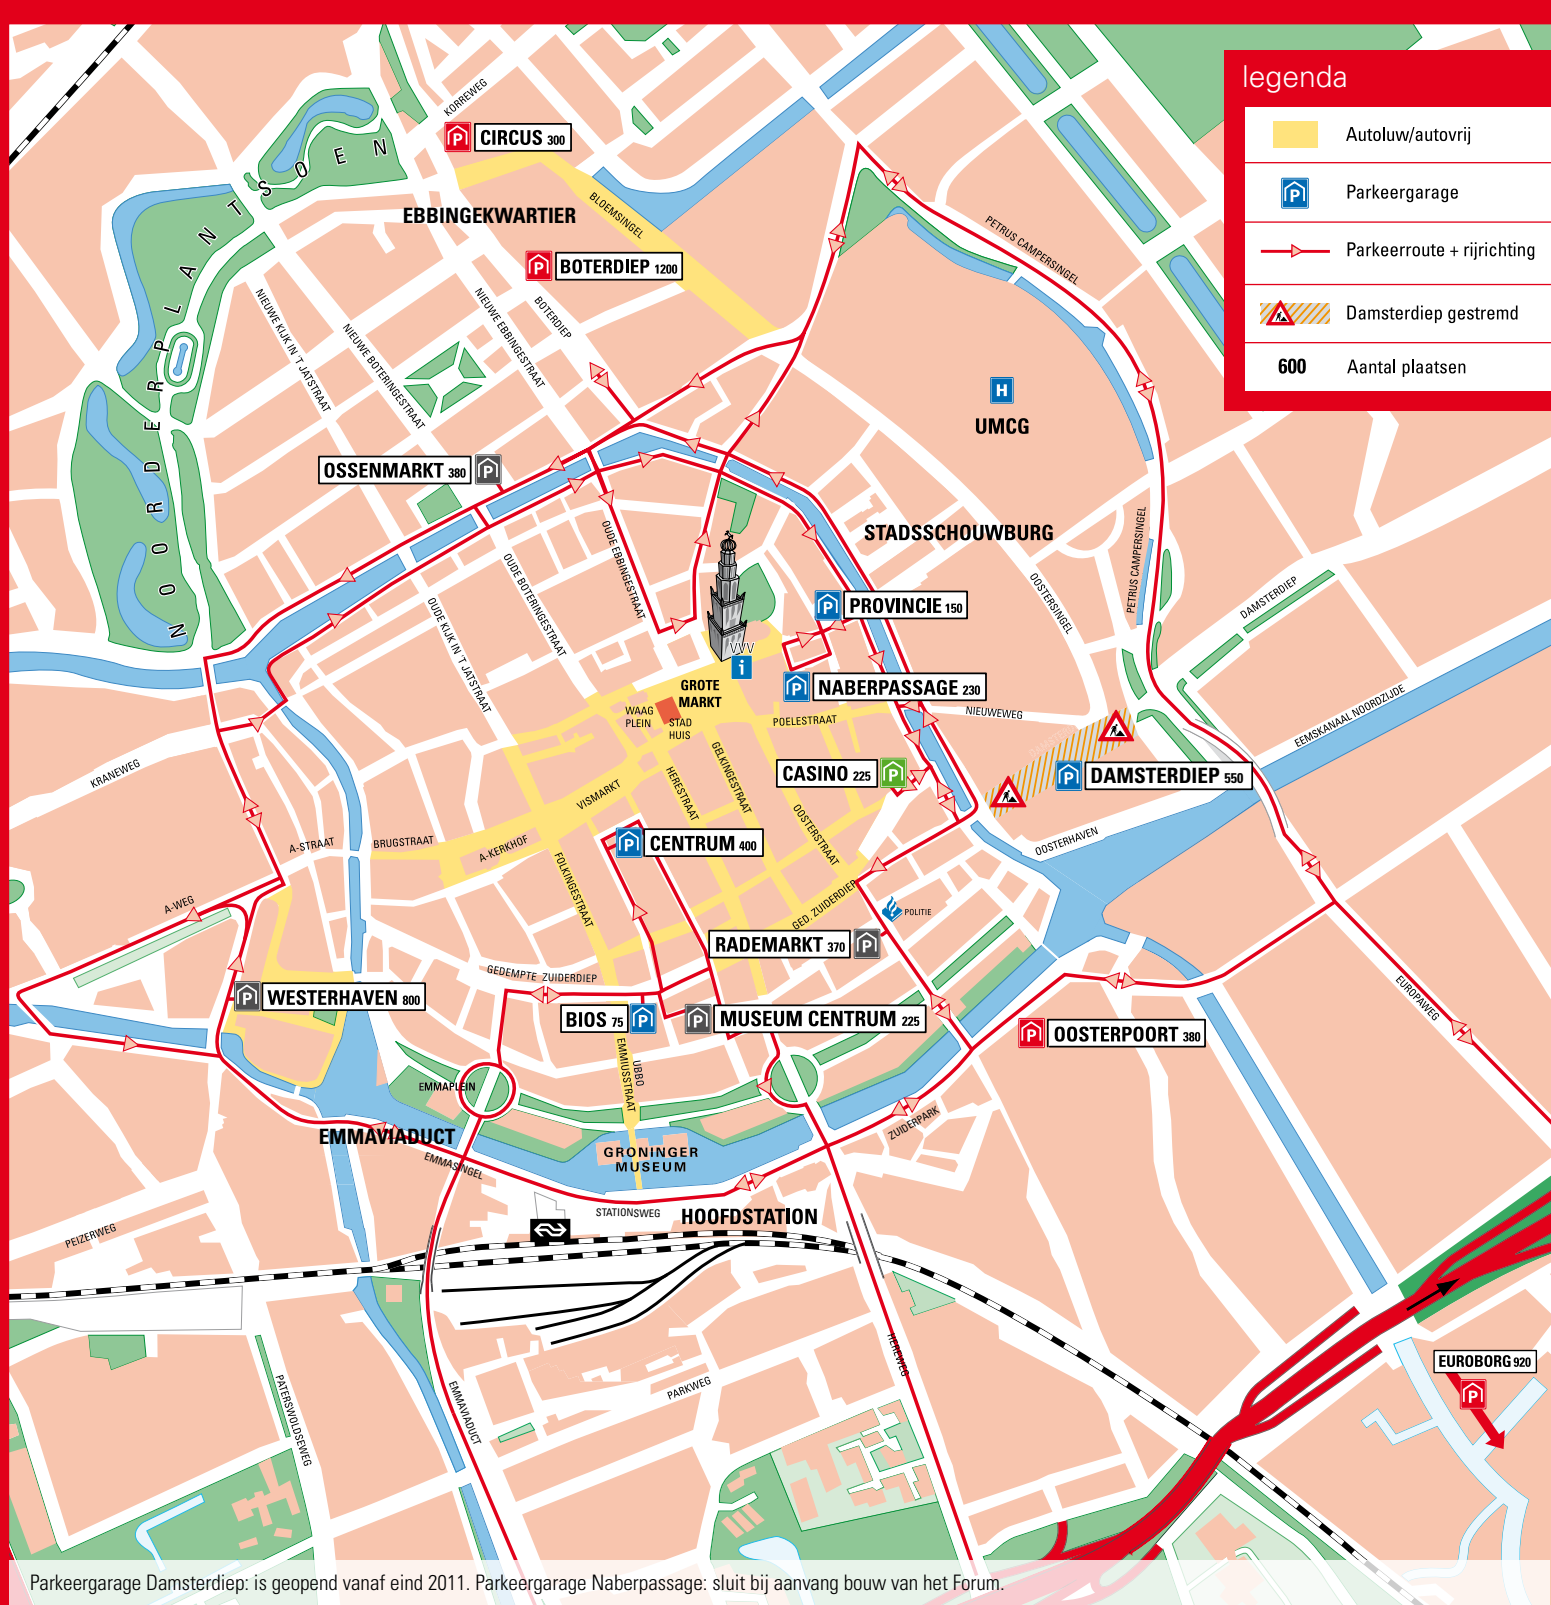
legenda

| | |
|---|---|
| | Autoluw/autovrij |
| P | Parkeergarage |
| | Parkeerroute + rijrichting |
| | Damsterdiep gestremd |
| 600 | Aantal plaatsen |

KORREWEG
P CIRCUS 300
NOORDERPLANTSOEN
EBBINGEKWARTIER
BLOEMSINGEL
P BOTERDIEP 1200
BOTERDIEP
NIEUWE KIJK IN 'T JATSTRAAT
NIEUWE BOTERINGESTRAAT
NIEUWE EBBINGESTRAAT
PETRUS CAMPERSINGEL
H
UMCG
OSSENMARKT 380 P
STADSSCHOUWBURG
OUDE EBBINGESTRAAT
OUDE BOTERINGESTRAAT
OUDE KIJK IN 'T JATSTRAAT
P PROVINCIE 150
OOSTERSINGEL
PETRUS CAMPERSINGEL
DAMSTERDIEP
VVV
i
GROTE MARKT
P NABERPASSAGE 230
WAAG PLEIN
STAD HUIS
POELESTRAAT
NIEUWEWEG
EEMSKANAAL NOORDZIJDE
KRANEWEG
GELKINGESTRAAT
HERESTRAAT
CASINO 225 P
P DAMSTERDIEP 550
VISMARKT
OOSTERSTRAAT
A-STRAAT
BRUGSTRAAT
A-KERKHOF
P CENTRUM 400
OOSTERHAVEN
FOLKINGESTRAAT
A-WEG
GED. ZUIDERDIEP
POLITIE
RADEMARKT 370 P
GEDEMPTE ZUIDERDIEP
EUROPAWEG
P WESTERHAVEN 800
BIOS 75 P
P MUSEUM CENTRUM 225
P OOSTERPOORT 380
UBBO EMMIUSSTRAAT
EMMAPLEIN
ZUIDERPARK
EMMAVIADUCT
GRONINGER MUSEUM
EMMASINGEL
STATIONSWEG
HOOFDSTATION
PEIZERWEG
HEREWEG
EUROBORG 920
P
PATERSWOLDSEWEG
EMMAVIADUCT
PARKWEG

Parkeergarage Damsterdiep: is geopend vanaf eind 2011. Parkeergarage Naberpassage: sluit bij aanvang bouw van het Forum.